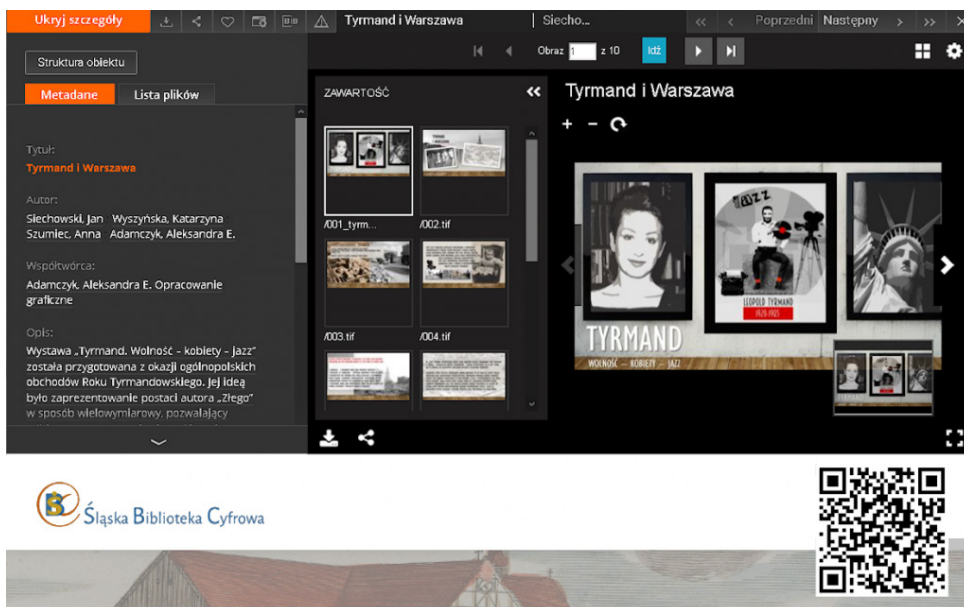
Ukryj szczegóły

Tyrmand i Warszawa | Siecho...

Poprzedni Następny

Obraz 1 z 10 Idź

Struktura obiektu

Metadane Lista plików

Tytuł:
Tyrmand i Warszawa

Autor:
Siechowski, Jan Wyszyńska, Katarzyna Szumlec, Anna Adamczyk, Aleksandra E.

Współtwórca:
Adamczyk, Aleksandra E. Opracowanie graficzne

Opis:
Wystawa „Tyrmand. Wolność - kobiety - jazz" została przygotowana z okazji ogólnopolskich obchodów Roku Tyrmandowskiego. Jej ideą było zaprezentowanie postaci autora „Złego" w sposób wielowymiarowy, pozwalający

ZAWARTOŚĆ

/001_tyrm... /002.tif
/003.tif /004.tif

Tyrmand i Warszawa

+ −

JAZZ

LEOPOLD TYRMAND
1920-1985

TYRMAND
WOLNOŚĆ — KOBIETY — JAZZ

Śląska Biblioteka Cyfrowa